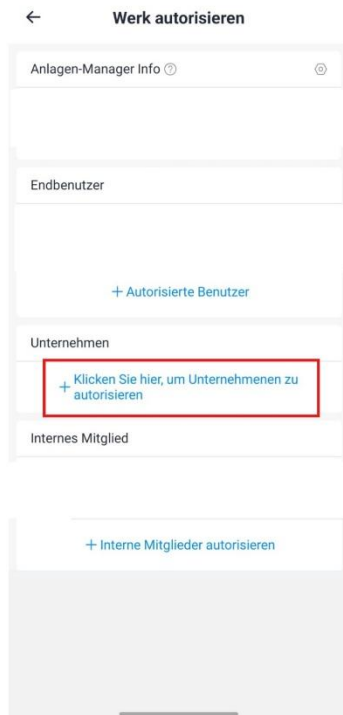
← Werk autorisieren

Anlagen-Manager Info ⓘ

Endbenutzer

+ Autorisierte Benutzer

Unternehmen

+ Klicken Sie hier, um Unternehmenen zu autorisieren

Internes Mitglied

+ Interne Mitglieder autorisieren